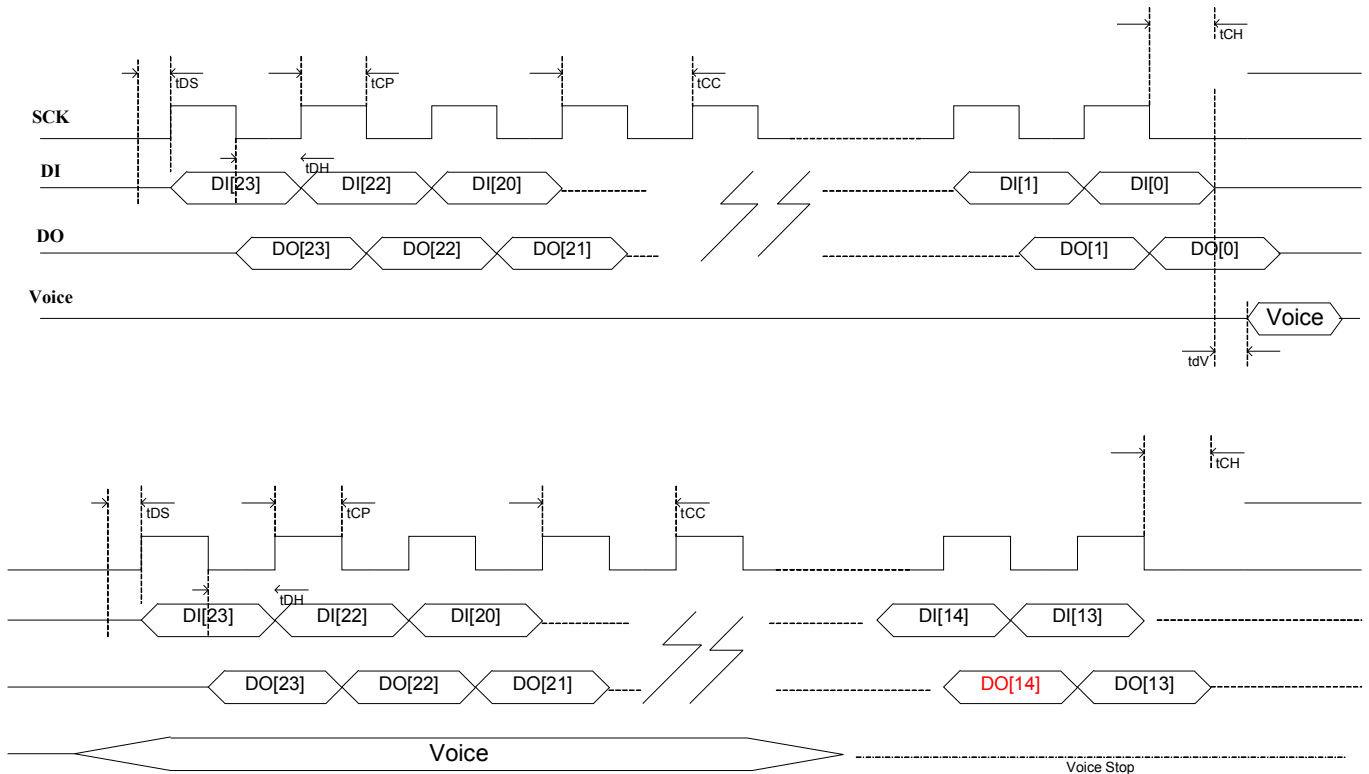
tDS
tCP
tCC
tCH
SCK
DI
tDH
DI[23]
DI[22]
DI[20]
DI[1]
DI[0]
DO
DO[23]
DO[22]
DO[21]
DO[1]
DO[0]
Voice
Voice
tdV

tDS
tCP
tCC
tCH
tDH
DI[23]
DI[22]
DI[20]
DI[14]
DI[13]
DO[23]
DO[22]
DO[21]
DO[14]
DO[13]
Voice
Voice Stop